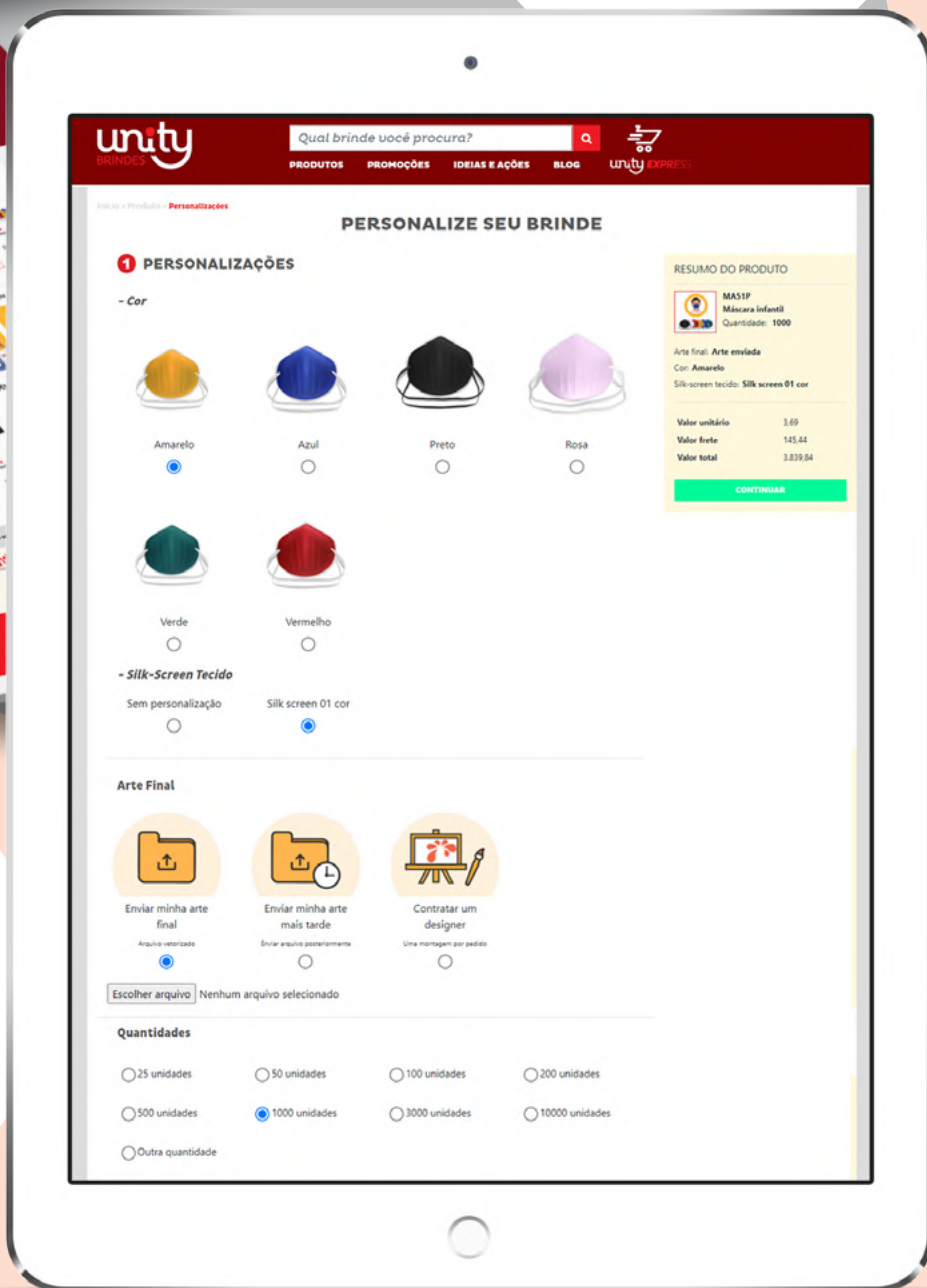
unity BRINDES

Qual brinde você procura?

PRODUTOS PROMOÇÕES IDEIAS E AÇÕES BLOG

unity EXPRESS

Início > Produtos > Personalizações

PERSONALIZE SEU BRINDE

1 PERSONALIZAÇÕES

- Cor

Amarelo
Azul
Preto
Rosa
Verde
Vermelho

- Silk-Screen Tecido

Sem personalização
Silk screen 01 cor

Arte Final

Enviar minha arte final
Arquivo vetorizado

Enviar minha arte mais tarde
Enviar arquivo posteriormente

Contratar um designer
Uma montagem por pedido

Escolher arquivo Nenhum arquivo selecionado

Quantidades

25 unidades
50 unidades
100 unidades
200 unidades
500 unidades
1000 unidades
3000 unidades
10000 unidades
Outra quantidade

RESUMO DO PRODUTO

MA51P
Máscara infantil
Quantidade: 1000

Arte final: Arte enviada
Cor: Amarelo
Silk-screen tecido: Silk screen 01 cor

| Valor unitário | 3,69 |
|---|---|
| Valor frete | 145,44 |
| Valor total | 3.839,84 |

CONTINUAR